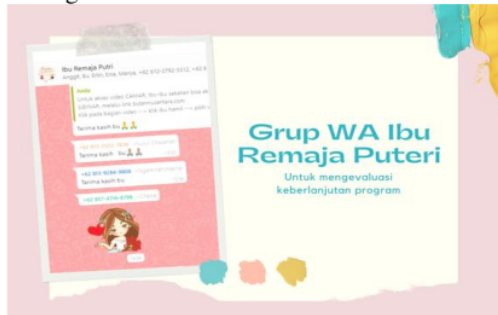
Ibu Remaja Putri
Anggit, Bu Bilin, Bu Sina, Manya, +62 812-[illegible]

Anda
Untuk akses video CAHAYA, ibu-ibu sekalian bisa ak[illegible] CAHAYA, melalui link bidanruyenapra.com
Klik pada bagian video -- > klik Ibu Hamil -- > pilih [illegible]

Terima kasih ibu 🙏🙏

+62 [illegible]
Terima kasih bu 🙏🙏

+62 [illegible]
Terima kasih bu

+62 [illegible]

Grup WA Ibu Remaja Puteri

Untuk mengevaluasi keberlanjutan program